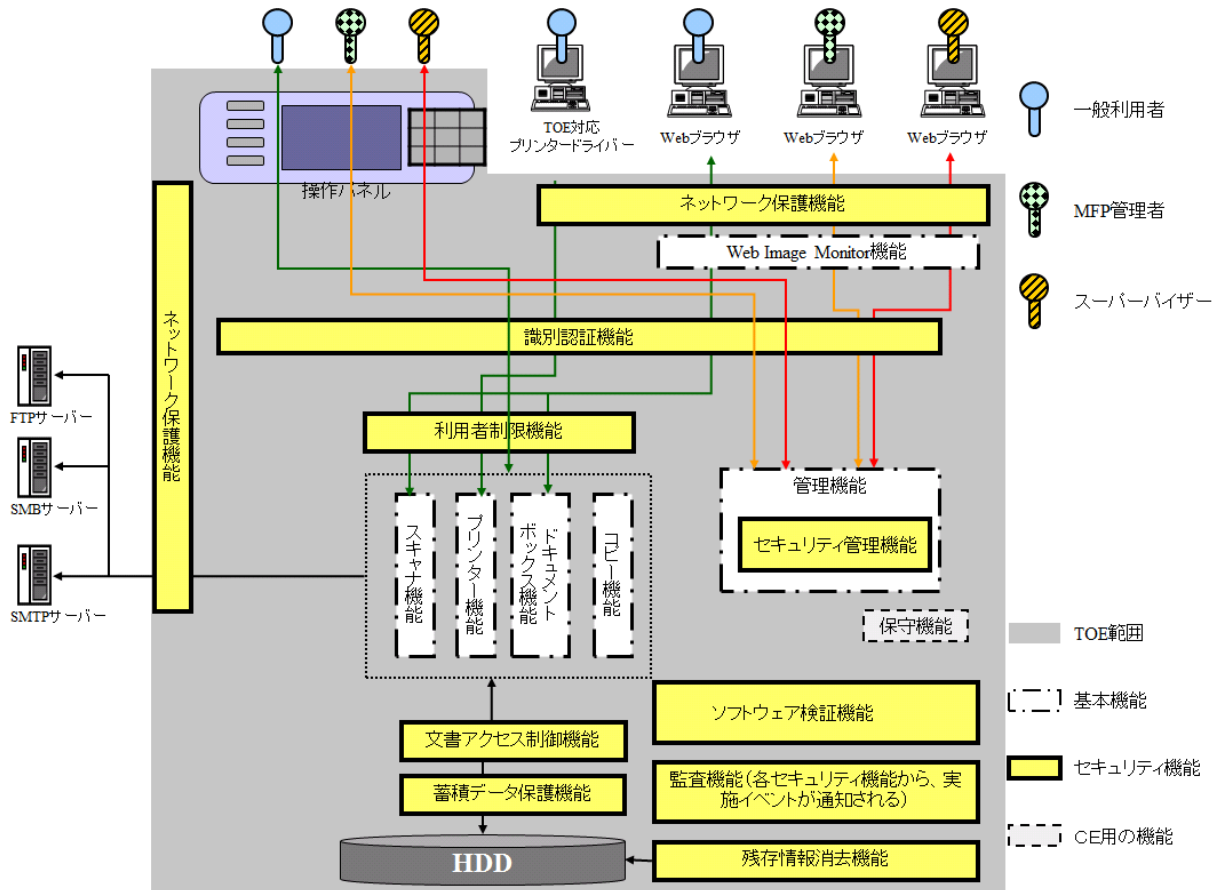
TOE対応
プリンタードライバー

Webブラウザ

Webブラウザ

Webブラウザ

一般利用者

MFP管理者

スーパーバイザー

操作パネル

ネットワーク保護機能

Web Image Monitor機能

ネットワーク保護機能

識別認証機能

FTPサーバー

SMBサーバー

SMTPサーバー

利用者制限機能

スキャナ機能

プリンター機能

ドキュメントボックス機能

コピー機能

管理機能

セキュリティ管理機能

保守機能

TOE範囲

基本機能

セキュリティ機能

CE用の機能

ソフトウェア検証機能

文書アクセス制御機能

蓄積データ保護機能

監査機能（各セキュリティ機能から、実施イベントが通知される）

HDD

残存情報消去機能